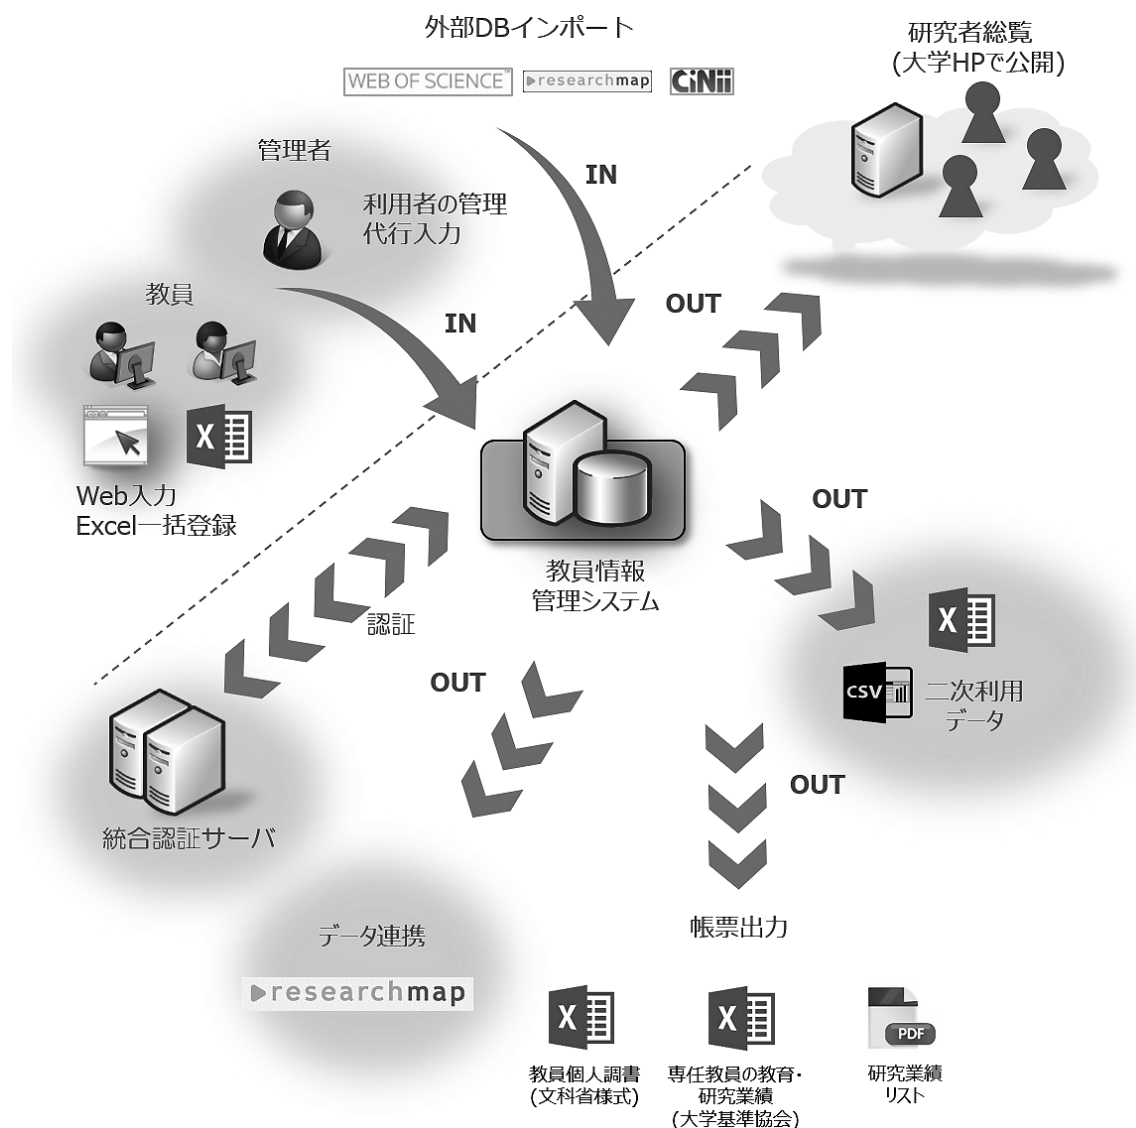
外部DBインポート

WEB OF SCIENCE researchmap CiNii

研究者総覧
(大学HPで公開)

管理者

利用者の管理
代行入力

IN

教員

IN

OUT

X

Web入力
Excel一括登録

OUT

教員情報
管理システム

認証

X

CSV 二次利用
データ

OUT

OUT

統合認証サーバ

データ連携

researchmap

帳票出力

X

X

PDF

教員個人調書
(文科省様式)

専任教員の教育・
研究業績
(大学基準協会)

研究業績
リスト